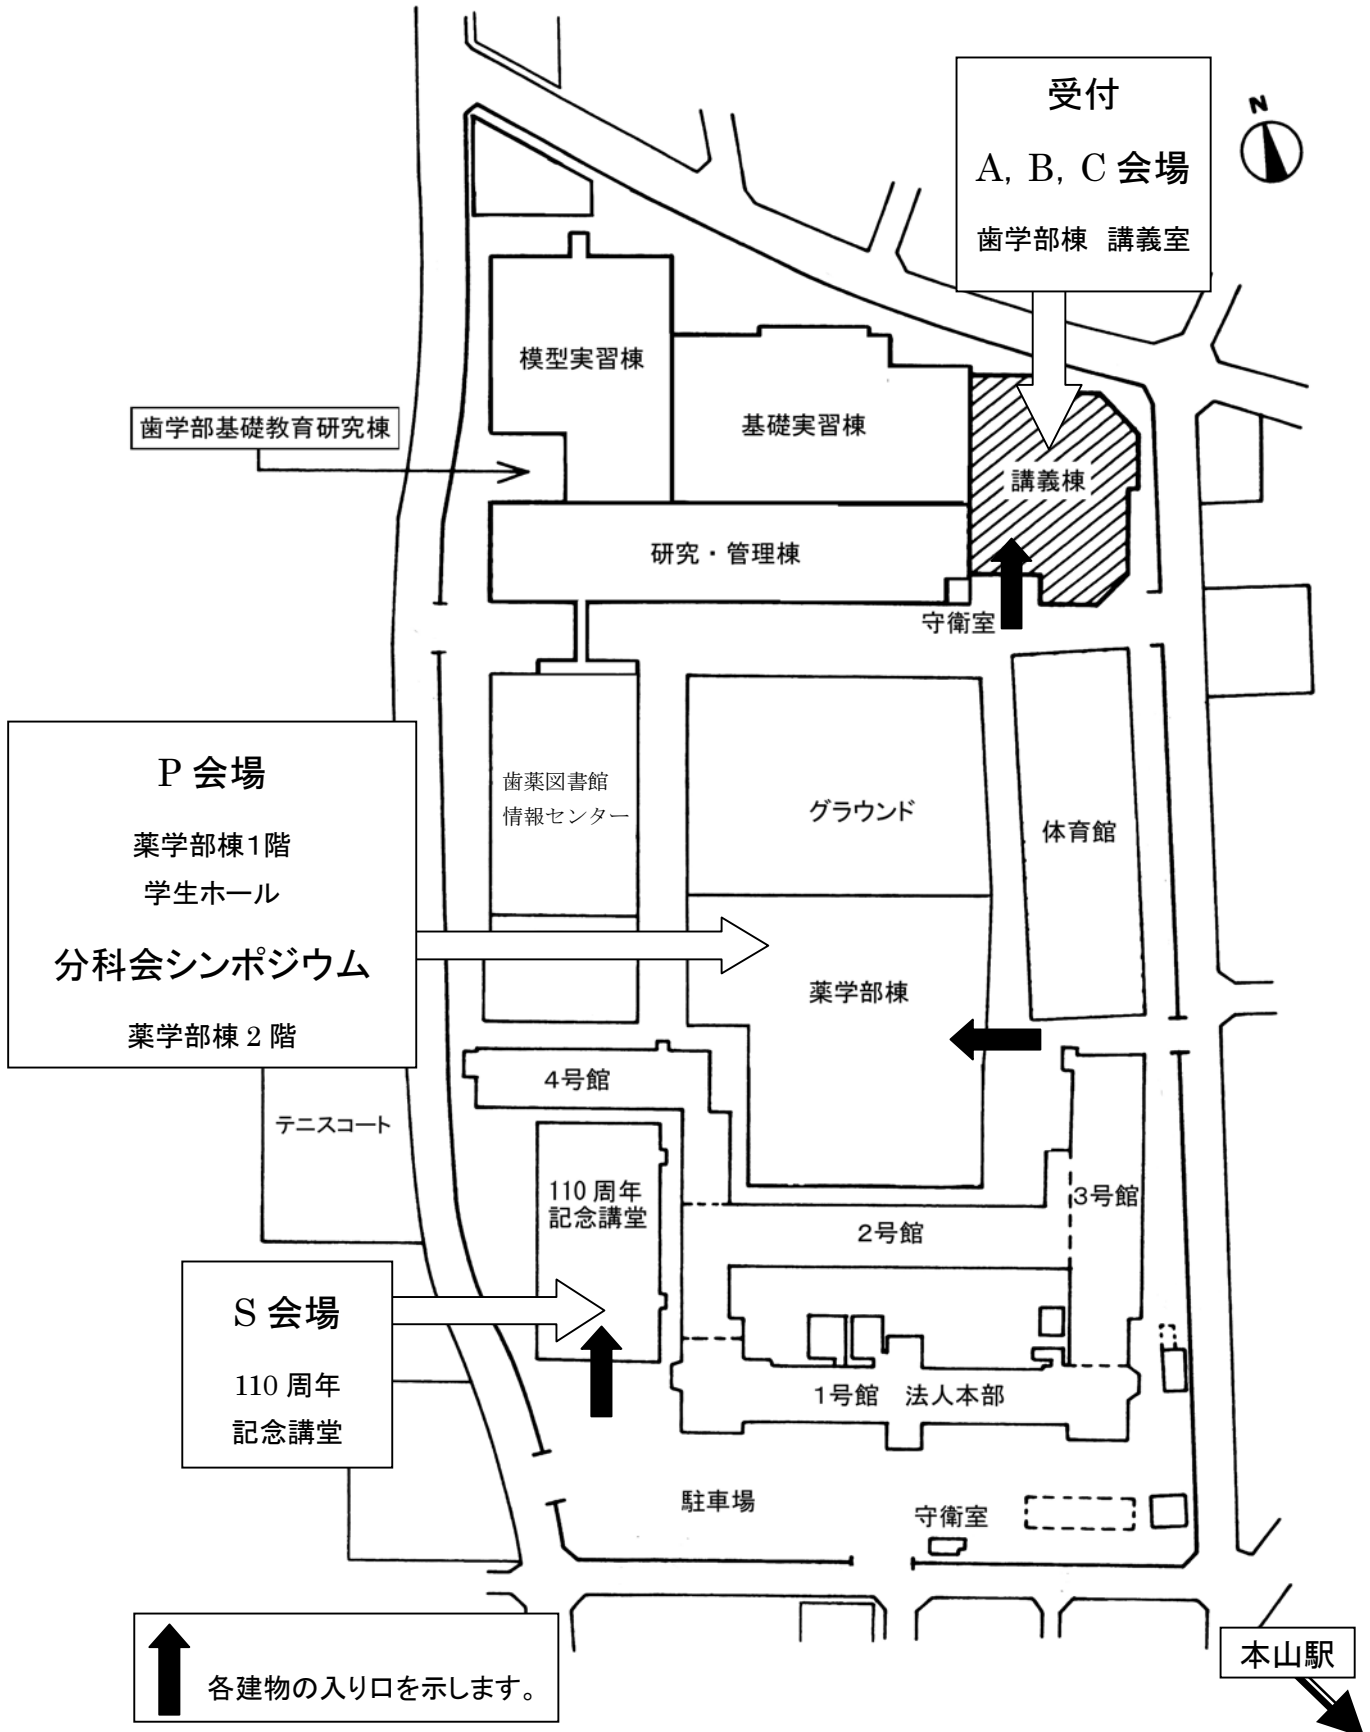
受付
A, B, C 会場
歯学部棟 講義室

N

模型実習棟

基礎実習棟

歯学部基礎教育研究棟

講義棟

研究・管理棟

守衛室

P 会場
薬学部棟1階
学生ホール
分科会シンポジウム
薬学部棟 2 階

歯薬図書館
情報センター

グラウンド

体育館

薬学部棟

4号館

テニスコート

110 周年
記念講堂

3号館

2号館

S 会場
110 周年
記念講堂

1号館 法人本部

駐車場

守衛室

各建物の入り口を示します。

本山駅